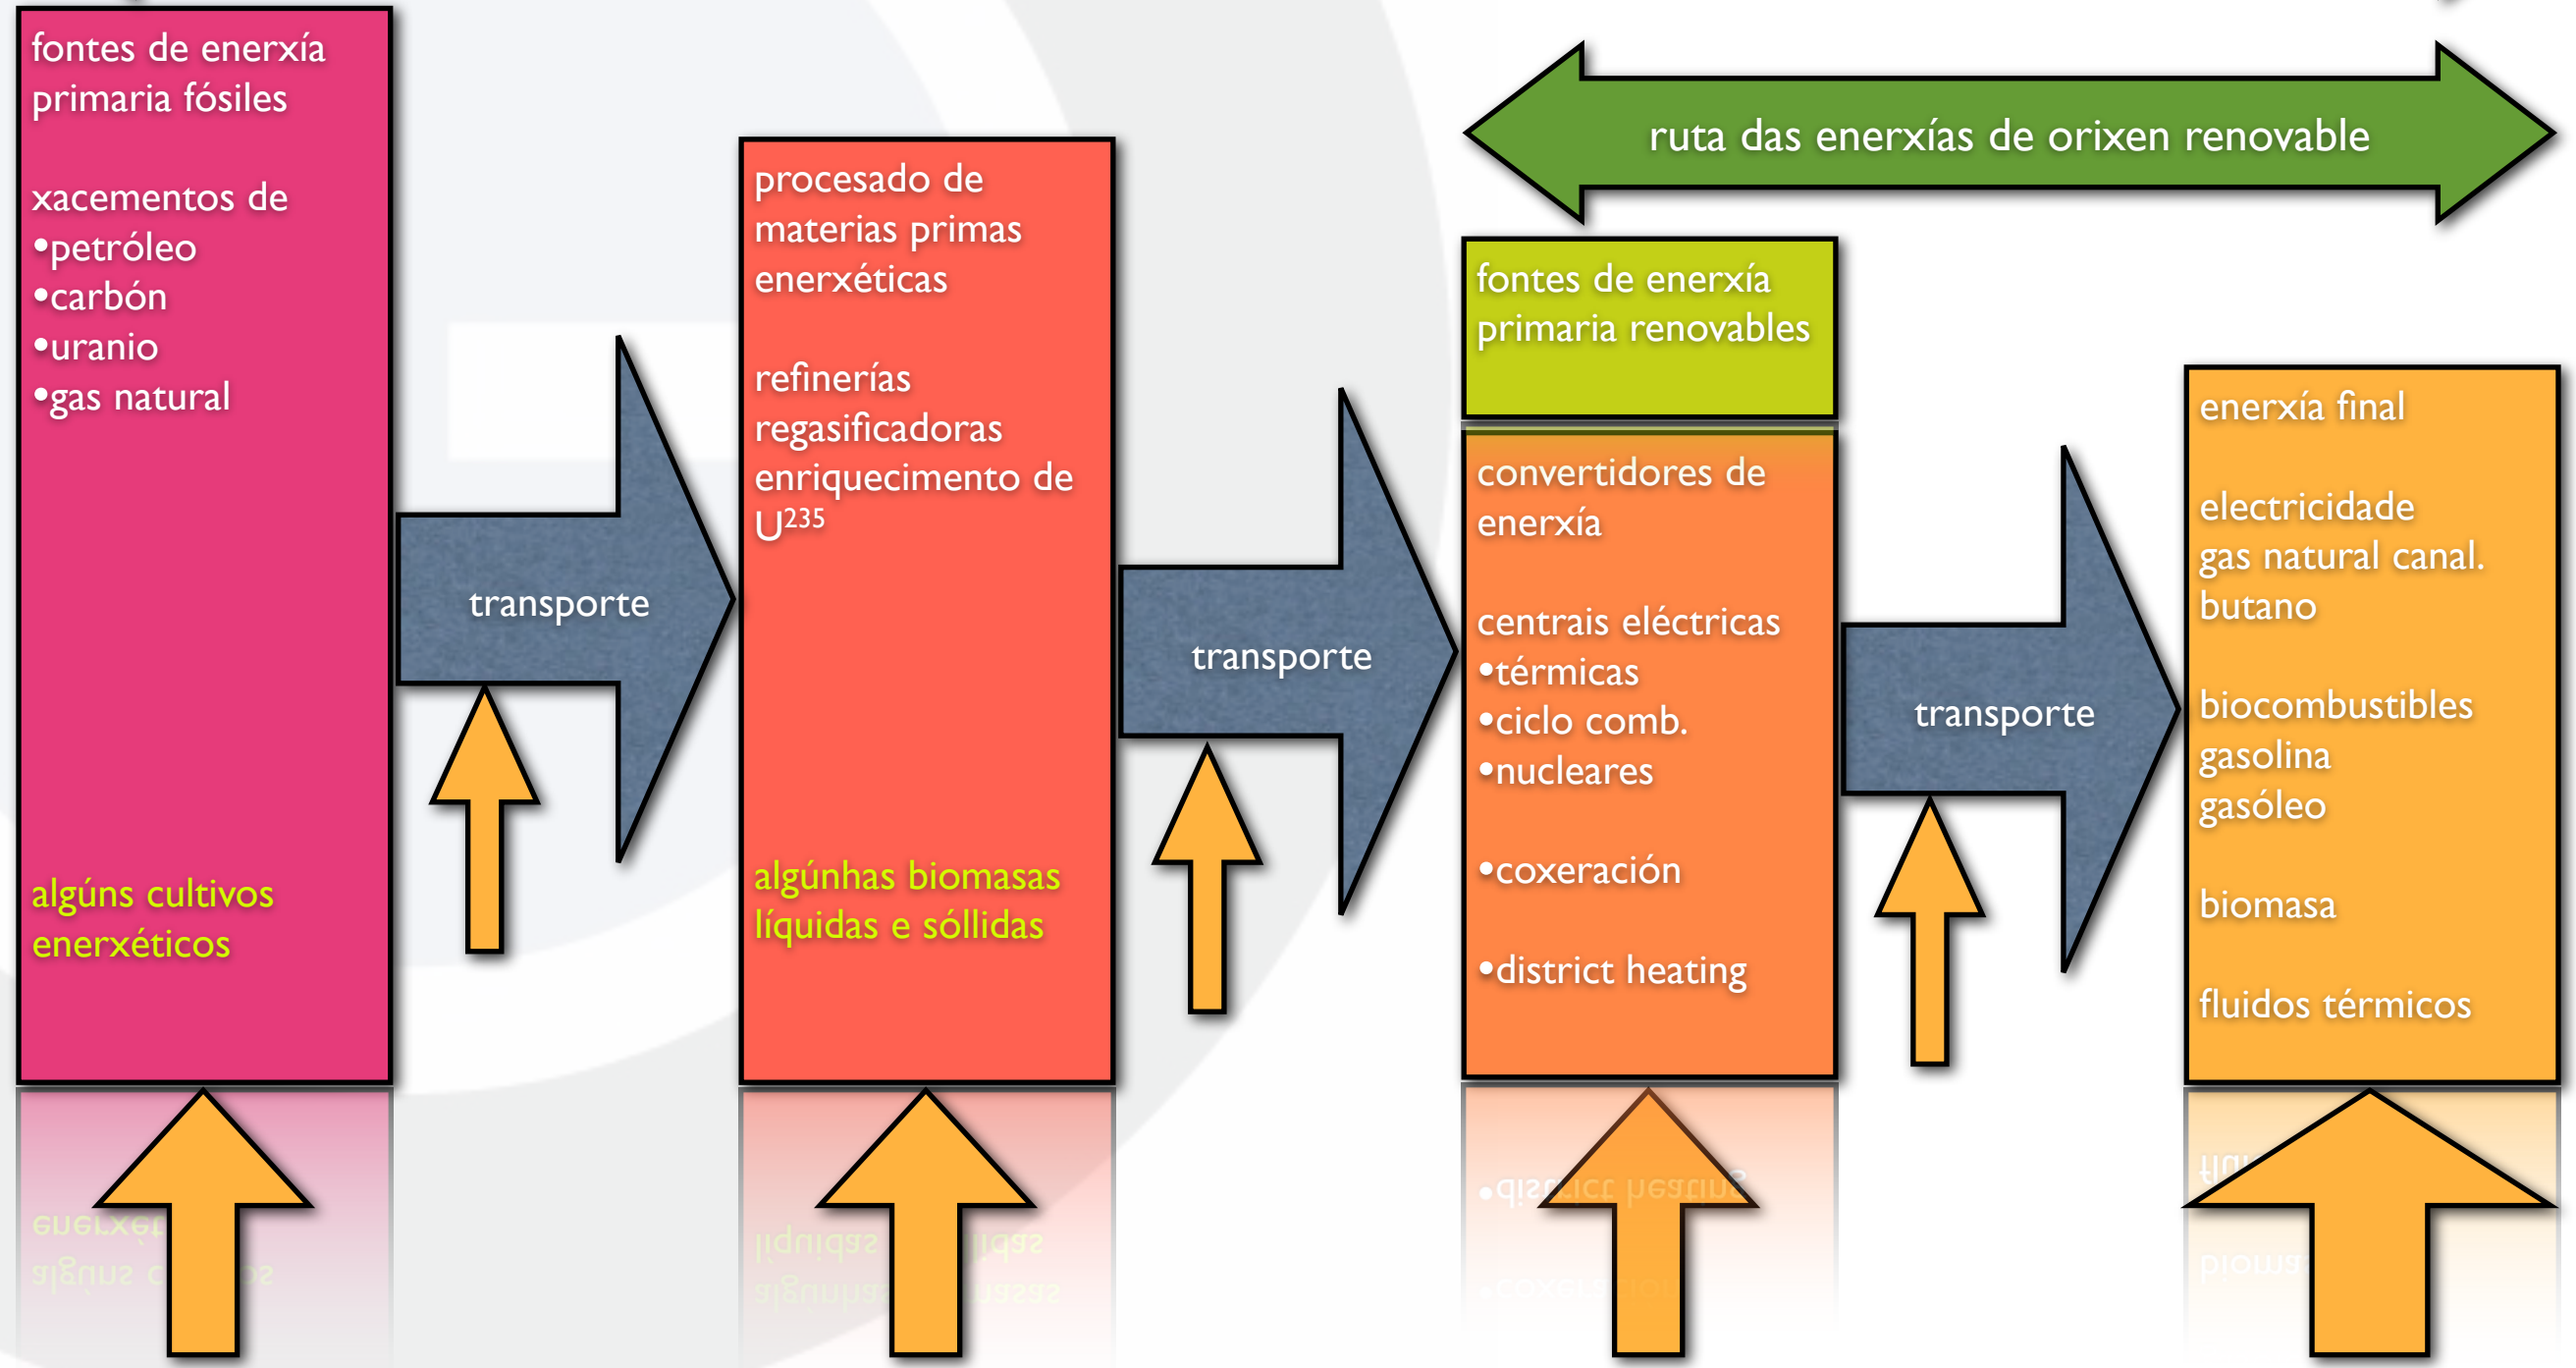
fontes de enerxía primaria fósiles

xacementos de
•petróleo
•carbón
•uranio
•gas natural

algúns cultivos enerxéticos

transporte

procesado de materias primas enerxéticas

refinerías
regasificadoras
enriquecimento de $U^{235}$

algúnhas biomasas líquidas e sóllidas

transporte

ruta das enerxías de orixen renovable

fontes de enerxía primaria renovables

convertidores de enerxía

centrais eléctricas
•térmicas
•ciclo comb.
•nucleares

•coxeración

•district heating

transporte

enerxía final

electricidade
gas natural canal.
butano

biocombustibles
gasolina
gasóleo

biomasa

fluidos térmicos